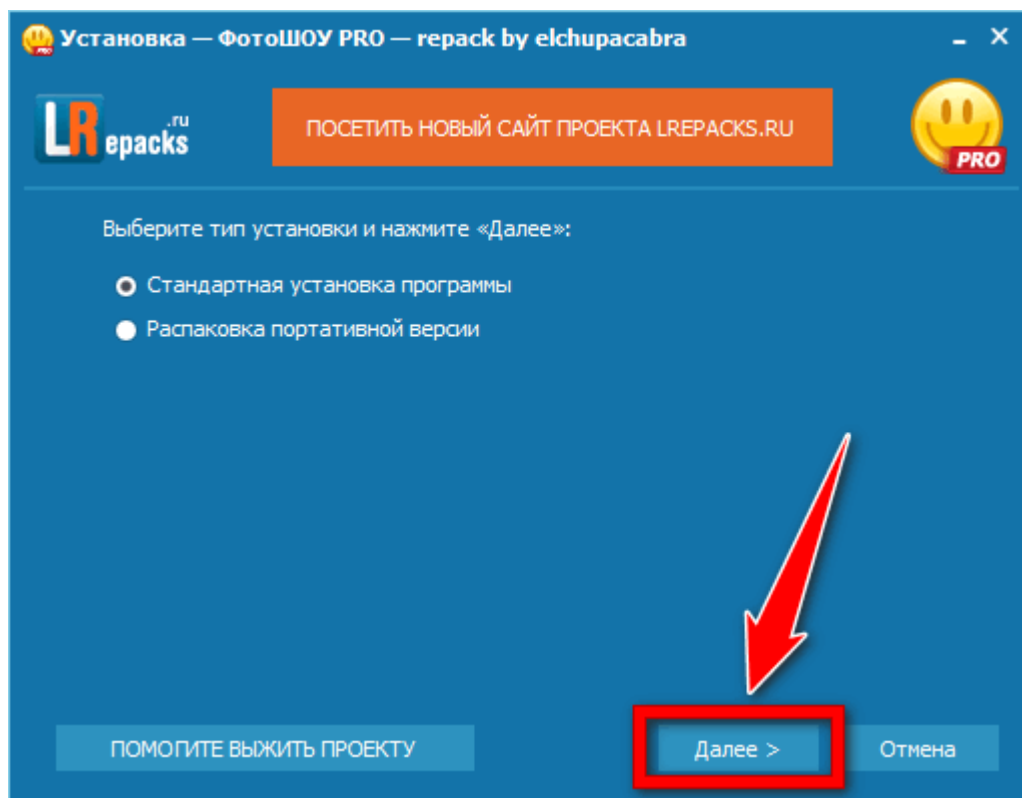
Установка — ФотоШОУ PRO — repack by elchupacabra

LRepacks.ru

ПОСЕТИТЬ НОВЫЙ САЙТ ПРОЕКТА LREPACKS.RU

PRO

Выберите тип установки и нажмите «Далее»:

Стандартная установка программы

Распаковка портативной версии

ПОМОГИТЕ ВЫЖИТЬ ПРОЕКТУ

Далее >

Отмена